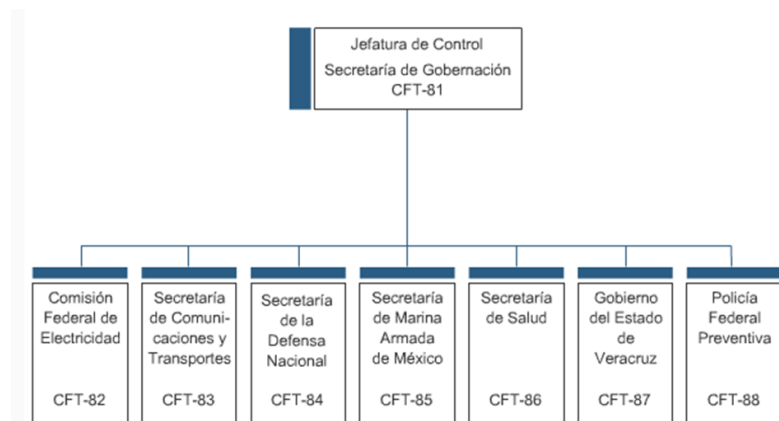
Jefatura de Control
Secretaría de Gobernación
CFT-81

Comisión Federal de Electricidad
CFT-82

Secretaría de Comunicaciones y Transportes
CFT-83

Secretaría de la Defensa Nacional
CFT-84

Secretaría de Marina Armada de México
CFT-85

Secretaría de Salud
CFT-86

Gobierno del Estado de Veracruz
CFT-87

Policía Federal Preventiva
CFT-88